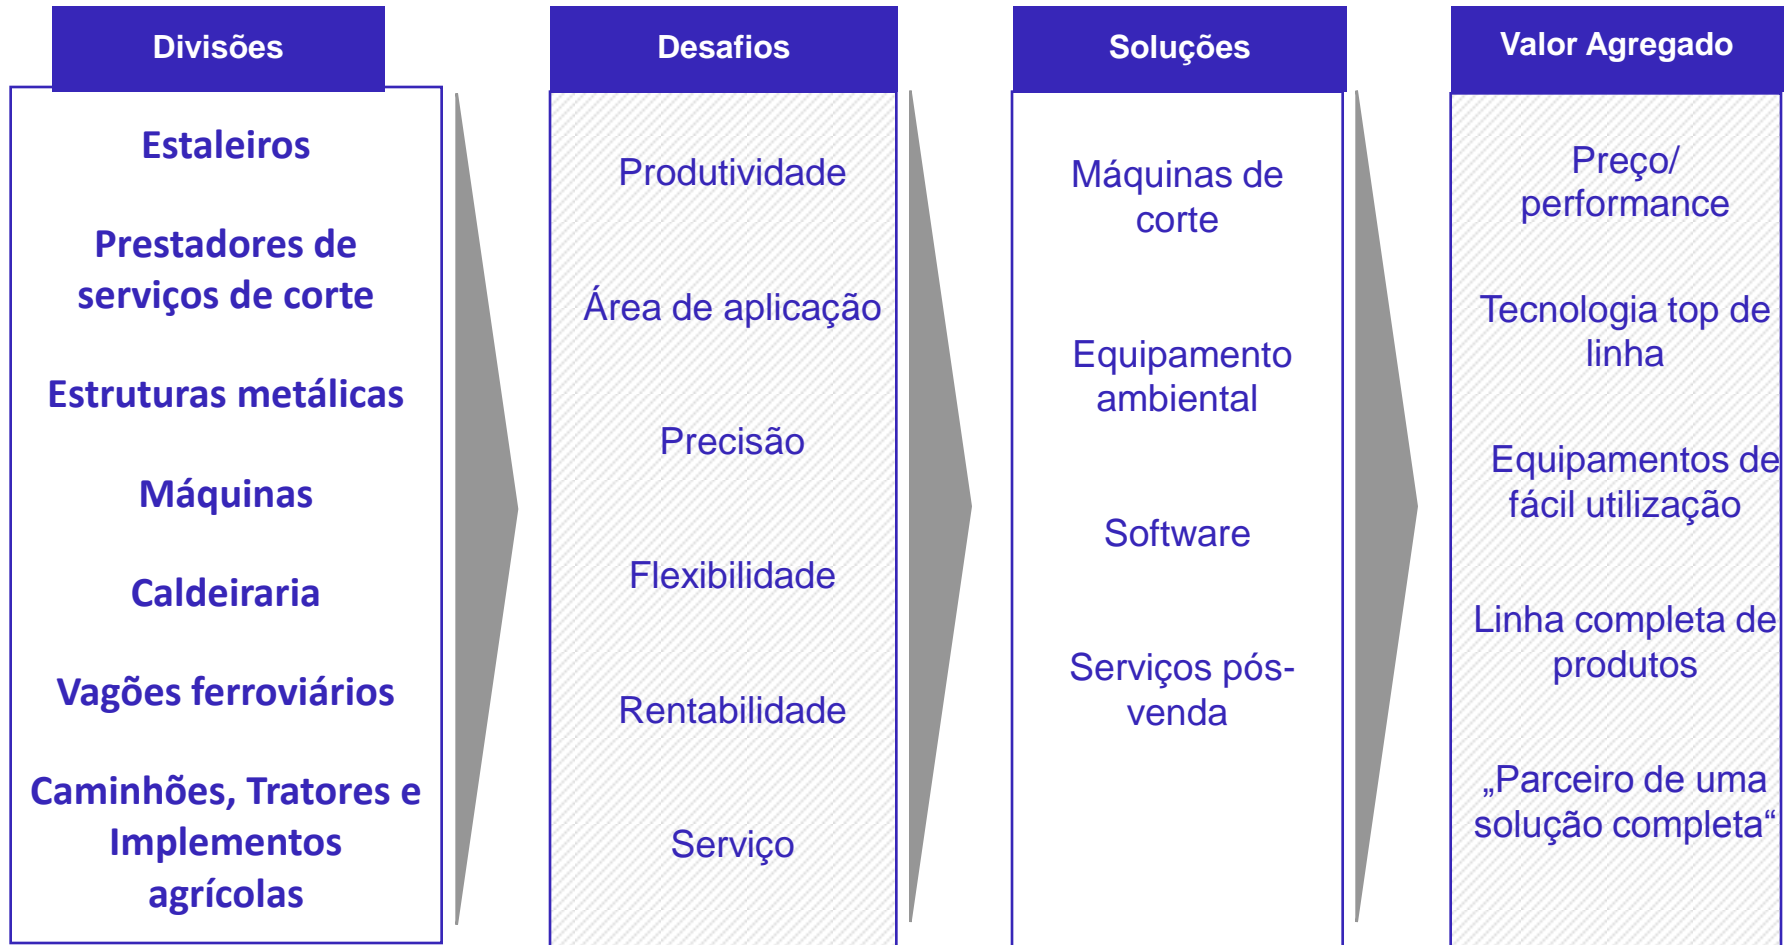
Divisões

Estaleiros

Prestadores de serviços de corte

Estruturas metálicas

Máquinas

Caldeiraria

Vagões ferroviários

Caminhões, Tratores e Implementos agrícolas

Desafios

Produtividade

Área de aplicação

Precisão

Flexibilidade

Rentabilidade

Serviço

Soluções

Máquinas de corte

Equipamento ambiental

Software

Serviços pós-venda

Valor Agregado

Preço/ performance

Tecnologia top de linha

Equipamentos de fácil utilização

Linha completa de produtos

„Parceiro de uma solução completa“